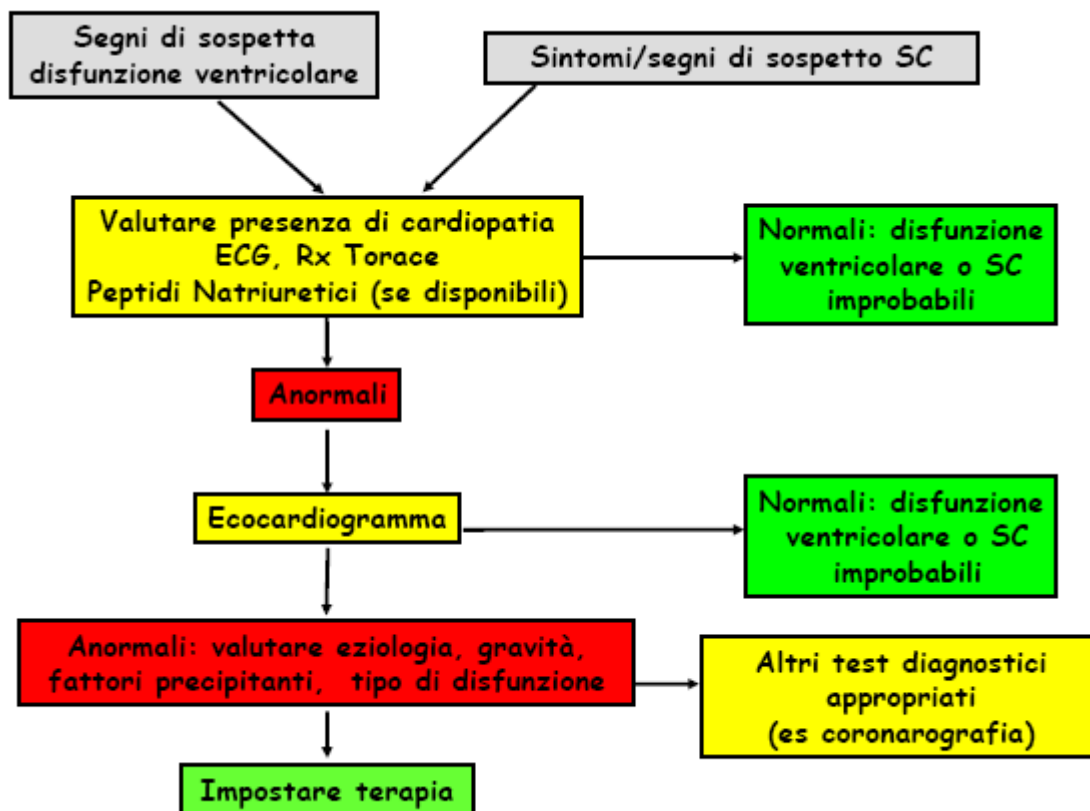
Segni di sospetta disfunzione ventricolare

Sintomi/segni di sospetto SC

Valutare presenza di cardiopatia
ECG, Rx Torace
Peptidi Natriuretici (se disponibili)

Normali: disfunzione ventricolare o SC improbabili

Anormali

Ecocardiogramma

Normali: disfunzione ventricolare o SC improbabili

Anormali: valutare eziologia, gravità, fattori precipitanti, tipo di disfunzione

Altri test diagnostici appropriati
(es coronarografia)

Impostare terapia